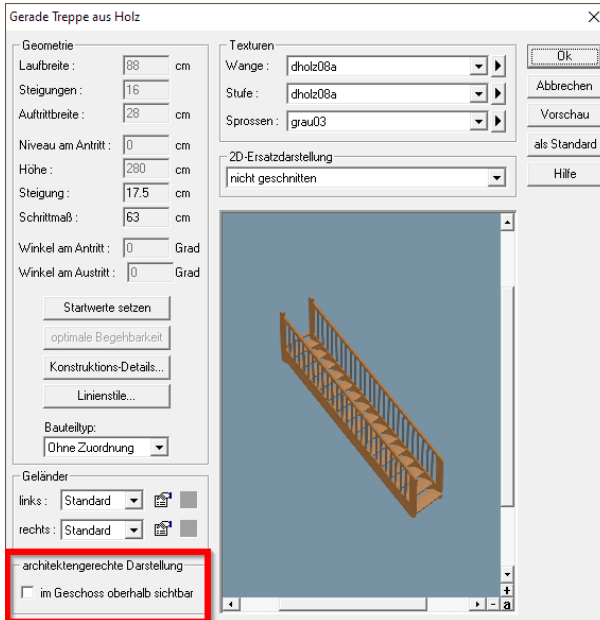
Gerade Treppe aus Holz

Geometrie
Laufbreite : 88 cm
Steigungen : 16
Auftrittbreite : 28 cm
Niveau am Antritt : 0 cm
Höhe : 280 cm
Steigung : 17.5 cm
Schrittmaß : 63 cm
Winkel am Antritt : 0 Grad
Winkel am Austritt : 0 Grad

Startwerte setzen
optimale Begehbarkeit
Konstruktions-Details...
Linienstile...

Bauteiltyp:
Ohne Zuordnung

Geländer
links : Standard
rechts : Standard

architektengerechte Darstellung
im Geschoss oberhalb sichtbar

Texturen
Wange : dholz08a
Stufe : dholz08a
Sprossen : grau03

2D-Ersatzdarstellung
nicht geschnitten

Ok
Abbrechen
Vorschau
als Standard
Hilfe

+
-
a